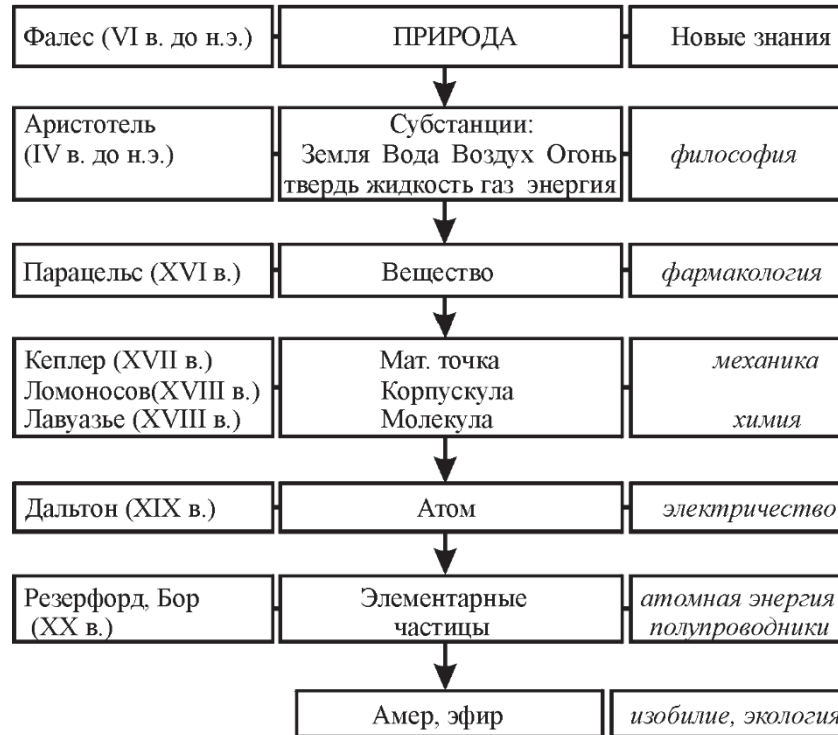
Фалес (VI в. до н.э.)

ПРИРОДА

Новые знания

Аристотель (IV в. до н.э.)

Субстанции:
Земля Вода Воздух Огонь
твердь жидкость газ энергия

философия

Парацельс (XVI в.)

Вещество

фармакология

Кеплер (XVII в.)
Ломоносов(XVIII в.)
Лавуазье (XVIII в.)

Мат. точка
Корпускула
Молекула

механика

химия

Дальтон (XIX в.)

Атом

электричество

Резерфорд, Бор (XX в.)

Элементарные частицы

атомная энергия
полупроводники

Амер, эфир

изобилие, экология